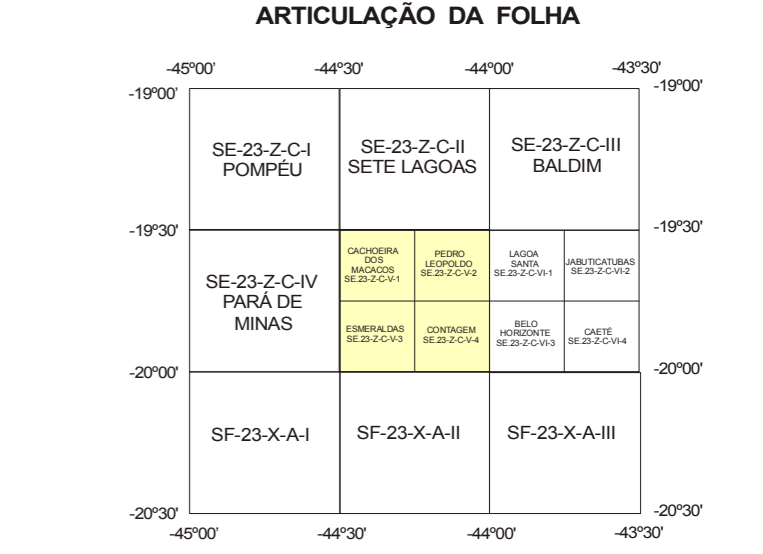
ARTICULAÇÃO DA FOLHA

-45º00'
-44º30'
-44º00'
-43º30'
-19º00'
-19º00'

SE-23-Z-C-I
POMPÉU

SE-23-Z-C-II
SETE LAGOAS

SE-23-Z-C-III
BALDIM

-19º30'
-19º30'

SE-23-Z-C-IV
PARÁ DE MINAS

CACHOEIRA DOS MACACOS
SE.23-Z-C-V-1

PEDRO LEOPOLDO
SE.23-Z-C-V-2

LAGOA SANTA
SE.23-Z-C-VI-1

JABUTICATUBAS
SE.23-Z-C-VI-2

ESMERALDAS
SE.23-Z-C-V-3

CONTAGEM
SE.23-Z-C-V-4

BELO HORIZONTE
SE.23-Z-C-VI-3

CAETÉ
SE.23-Z-C-VI-4

-20º00'
-20º00'

SF-23-X-A-I

SF-23-X-A-II

SF-23-X-A-III

-20º30'
-20º30'
-45º00'
-44º30'
-44º00'
-43º30'